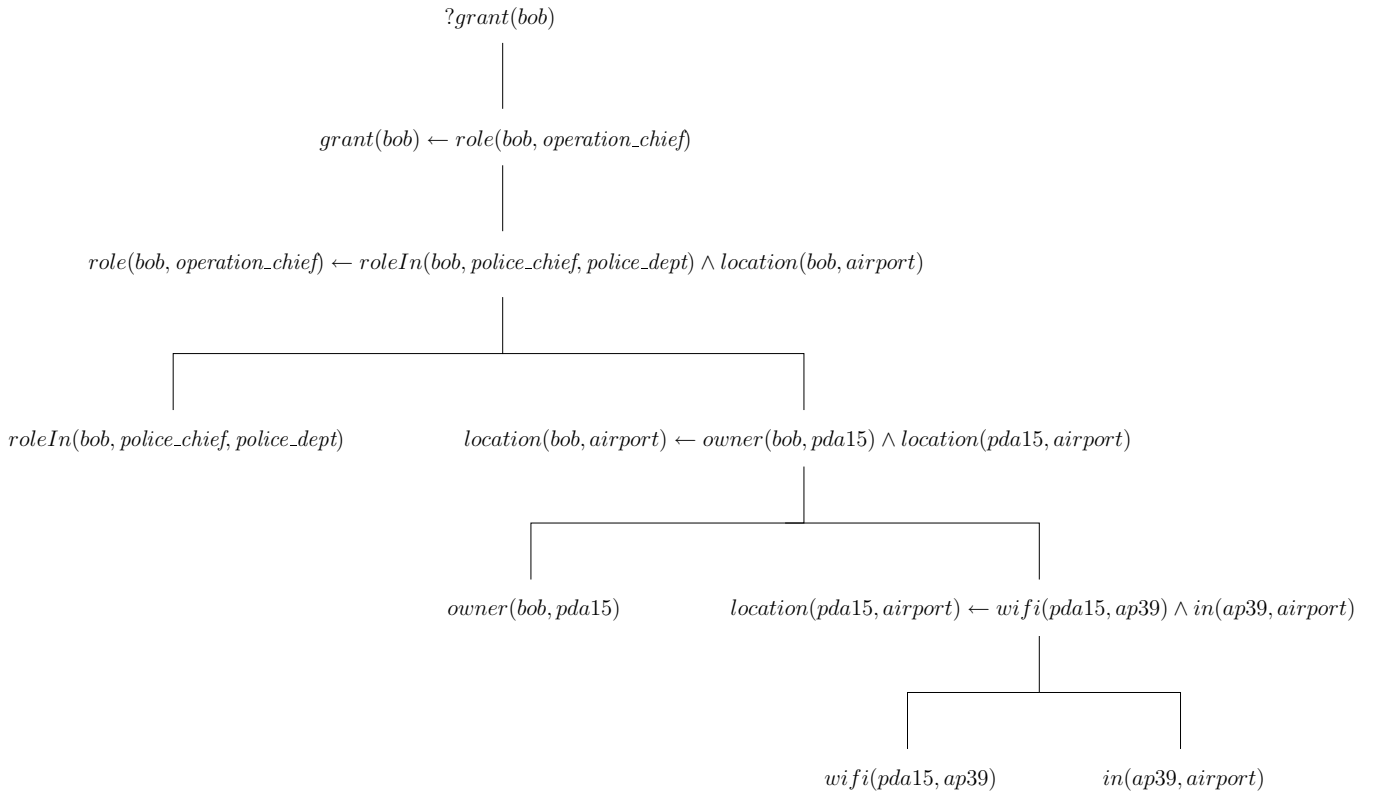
$?grant(bob)$

$grant(bob) \leftarrow role(bob, operation\_chief)$

$role(bob, operation\_chief) \leftarrow roleIn(bob, police\_chief, police\_dept) \wedge location(bob, airport)$

$roleIn(bob, police\_chief, police\_dept)$

$location(bob, airport) \leftarrow owner(bob, pda15) \wedge location(pda15, airport)$

$owner(bob, pda15)$

$location(pda15, airport) \leftarrow wifi(pda15, ap39) \wedge in(ap39, airport)$

$wifi(pda15, ap39)$

$in(ap39, airport)$